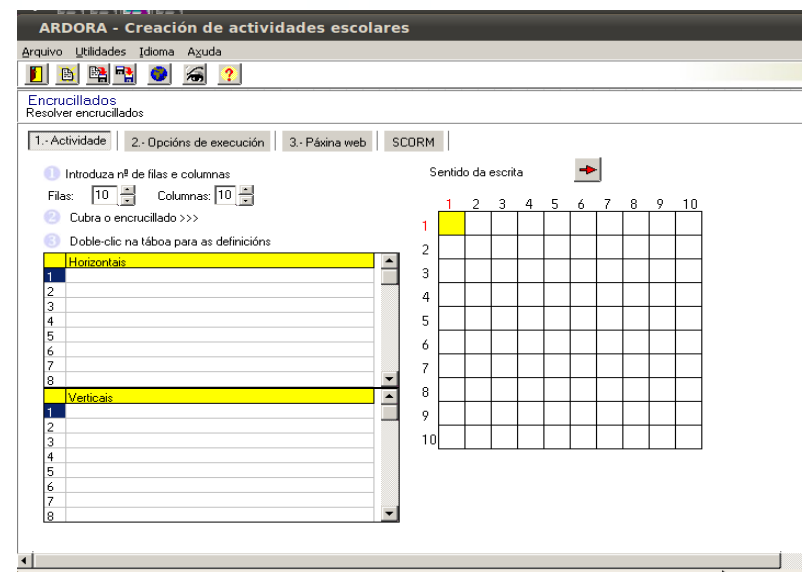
ARDORA - Creación de actividades escolares

Arquivo Utilidades Idioma Axuda

?

Encrucillados
Resolver encrucillados

1.- Actividade | 2.- Opcións de execución | 3.- Páxina web | SCORM

Introduza nº de filas e columnas

Filas: 10 Columnas: 10

Cubra o encrucillado >>>

Doble-clic na táboa para as definicións

| Horizontais |
|---|
| 1 |
| 2 |
| 3 |
| 4 |
| 5 |
| 6 |
| 7 |
| 8 |

| Verticais |
|---|
| 1 |
| 2 |
| 3 |
| 4 |
| 5 |
| 6 |
| 7 |
| 8 |

Sentido da escrita

|  | 1 | 2 | 3 | 4 | 5 | 6 | 7 | 8 | 9 | 10 |
|---|---|---|---|---|---|---|---|---|---|---|
| 1 |  |  |  |  |  |  |  |  |  |  |
| 2 |  |  |  |  |  |  |  |  |  |  |
| 3 |  |  |  |  |  |  |  |  |  |  |
| 4 |  |  |  |  |  |  |  |  |  |  |
| 5 |  |  |  |  |  |  |  |  |  |  |
| 6 |  |  |  |  |  |  |  |  |  |  |
| 7 |  |  |  |  |  |  |  |  |  |  |
| 8 |  |  |  |  |  |  |  |  |  |  |
| 9 |  |  |  |  |  |  |  |  |  |  |
| 10 |  |  |  |  |  |  |  |  |  |  |